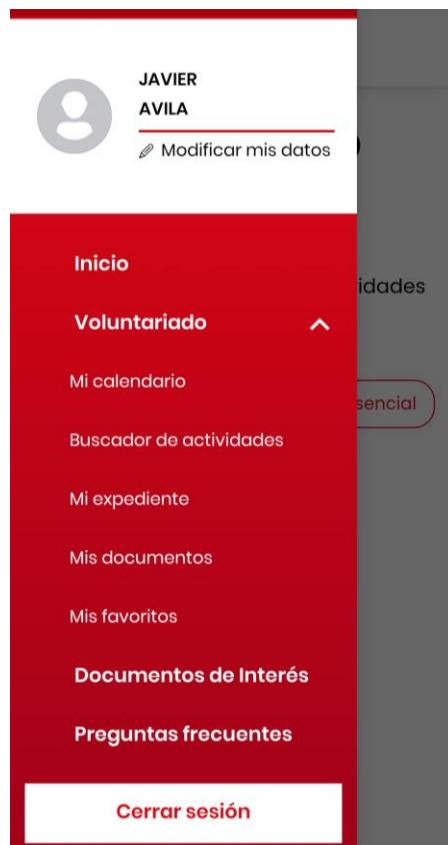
JAVIER
AVILA

Modificar mis datos

Inicio

Voluntariado

Mi calendario

Buscador de actividades

Mi expediente

Mis documentos

Mis favoritos

Documentos de Interés

Preguntas frecuentes

Cerrar sesión

idades

sencial